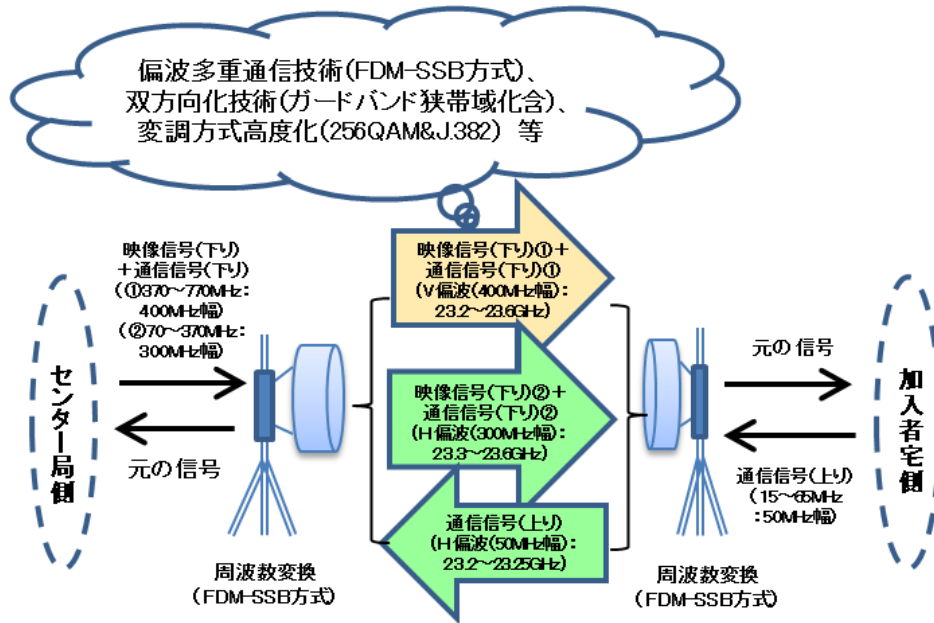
偏波多重通信技術(FDM-SSB方式)、双方向化技術(ガードバンド狭帯域化含)、変調方式高度化(256QAM&J.382) 等

映像信号(下り)+通信信号(下り)(①370～770MHz:400MHz幅)(②70～370MHz:300MHz幅)

センター局側

元の信号

映像信号(下り)①+通信信号(下り)①(V偏波(400MHz幅):23.2～23.6GHz)

映像信号(下り)②+通信信号(下り)②(H偏波(300MHz幅):23.3～23.6GHz)

通信信号(上り)(H偏波(50MHz幅):23.2～23.25GHz)

周波数変換(FDM-SSB方式)

元の信号

加入者宅側

通信信号(上り)(15～65MHz:50MHz幅)

周波数変換(FDM-SSB方式)